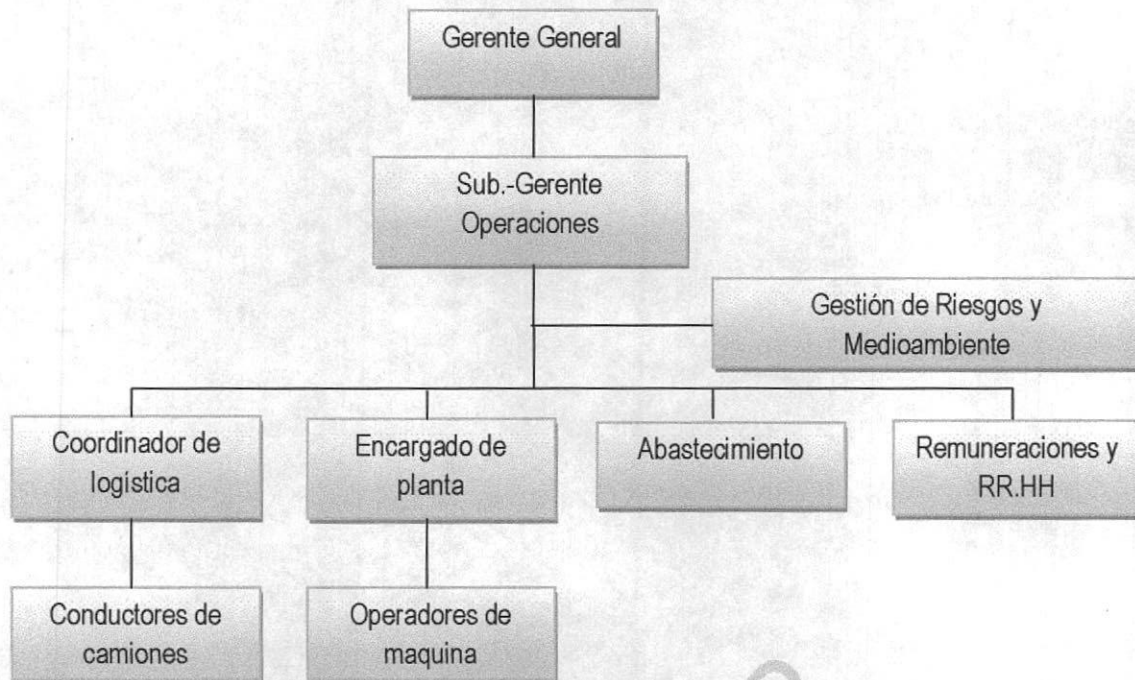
Gerente General

Sub.-Gerente Operaciones

Gestión de Riesgos y Medioambiente

Coordinador de logística

Encargado de planta

Abastecimiento

Remuneraciones y RR.HH

Conductores de camiones

Operadores de maquina